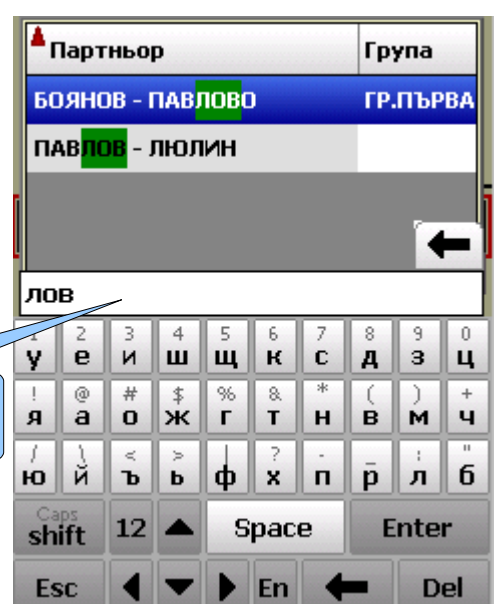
| Партньор | Група |
|---|---|
| БОЯНОВ - ПАВЛОВО | ГР.ПЪРВА |
| ПАВЛОВ - ЛЮЛИН | |

лов

1 у 2 е 3 и 4 ш 5 щ 6 к 7 с 8 д 9 з 0 ц
! я @ а # о $ ж % г & т * н ( в ) м + ч
/ ю \ й < ъ > ь | ф ? х - п _ р : л " б

Caps shift 12 Space Enter
Esc En Del